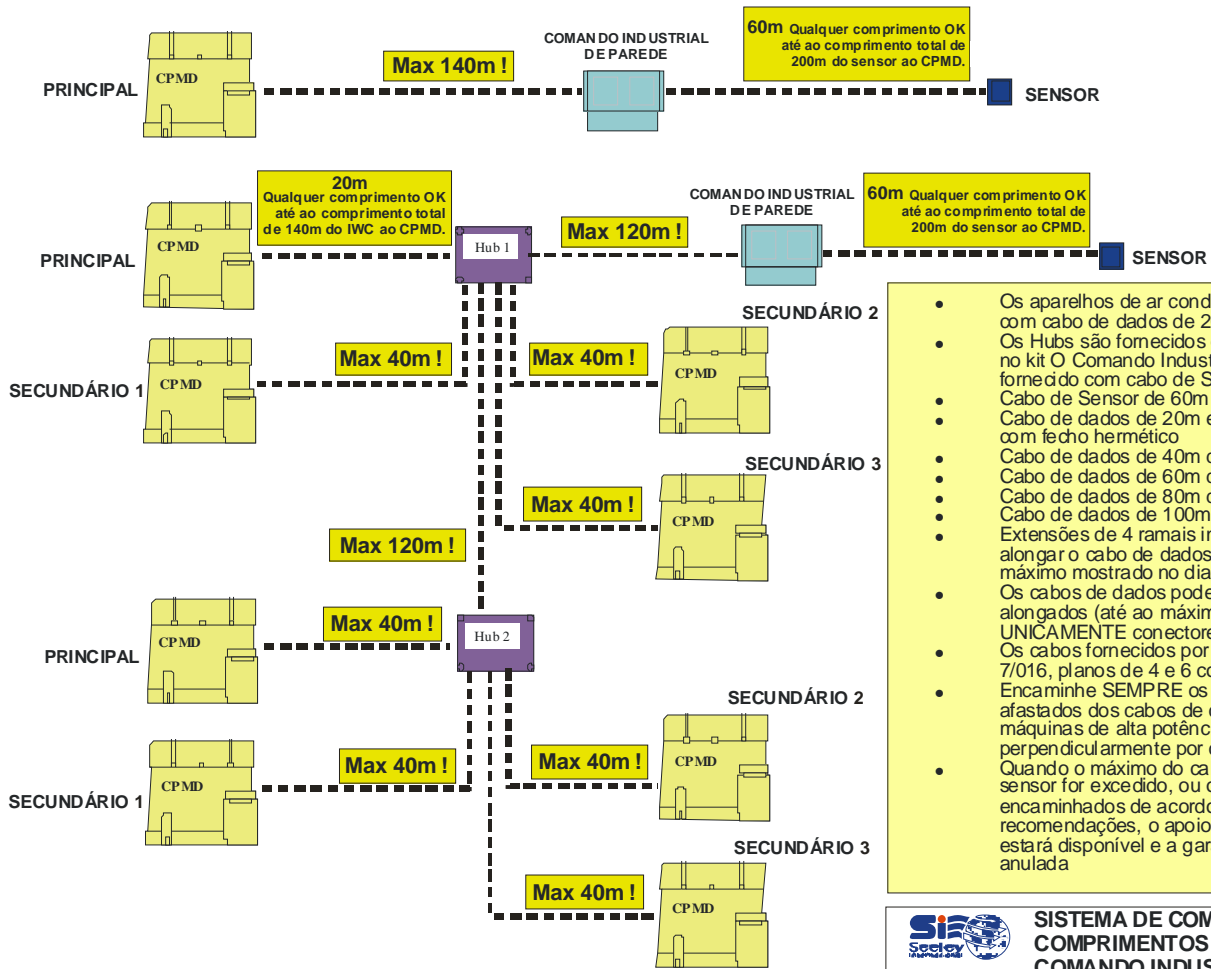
PRINCIPAL

CPMD

Max 140m !

COMANDO INDUSTRIAL DE PAREDE

60m Qualquer comprimento OK até ao comprimento total de 200m do sensor ao CPMD.

SENSOR

PRINCIPAL

CPMD

20m Qualquer comprimento OK até ao comprimento total de 140m do IWC ao CPMD.

Hub 1

Max 120m !

COMANDO INDUSTRIAL DE PAREDE

60m Qualquer comprimento OK até ao comprimento total de 200m do sensor ao CPMD.

SENSOR

SECUNDÁRIO 1

CPMD

Max 40m !

Max 40m !

SECUNDÁRIO 2

CPMD

SECUNDÁRIO 3

Max 40m !

CPMD

Max 120m !

PRINCIPAL

CPMD

Max 40m !

Hub 2

SECUNDÁRIO 2

SECUNDÁRIO 1

CPMD

Max 40m !

Max 40m !

CPMD

SECUNDÁRIO 3

Max 40m !

CPMD

• Os aparelhos de ar cond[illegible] com cabo de dados de 2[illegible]
• Os Hubs são fornecidos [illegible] no kit O Comando Indust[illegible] fornecido com cabo de S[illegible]
• Cabo de Sensor de 60m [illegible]
• Cabo de dados de 20m e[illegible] com fecho hermético
• Cabo de dados de 40m c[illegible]
• Cabo de dados de 60m c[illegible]
• Cabo de dados de 80m c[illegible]
• Cabo de dados de 100m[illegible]
• Extensões de 4 ramais i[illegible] alongar o cabo de dados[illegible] máximo mostrado no dia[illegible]
• Os cabos de dados pode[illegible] alongados (até ao máxim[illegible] UNICAMENTE conectore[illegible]
• Os cabos fornecidos por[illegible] 7/016, planos de 4 e 6 co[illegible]
• Encaminhe SEMPRE os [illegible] afastados dos cabos de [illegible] máquinas de alta potênc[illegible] perpendicularmente por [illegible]
• Quando o máximo do ca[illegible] sensor for excedido, ou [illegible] encaminhados de acordo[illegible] recomendações, o apoio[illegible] estará disponível e a gar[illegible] anulada

Seeley

SISTEMA DE COM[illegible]
COMPRIMENTOS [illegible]
COMANDO INDUS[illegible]